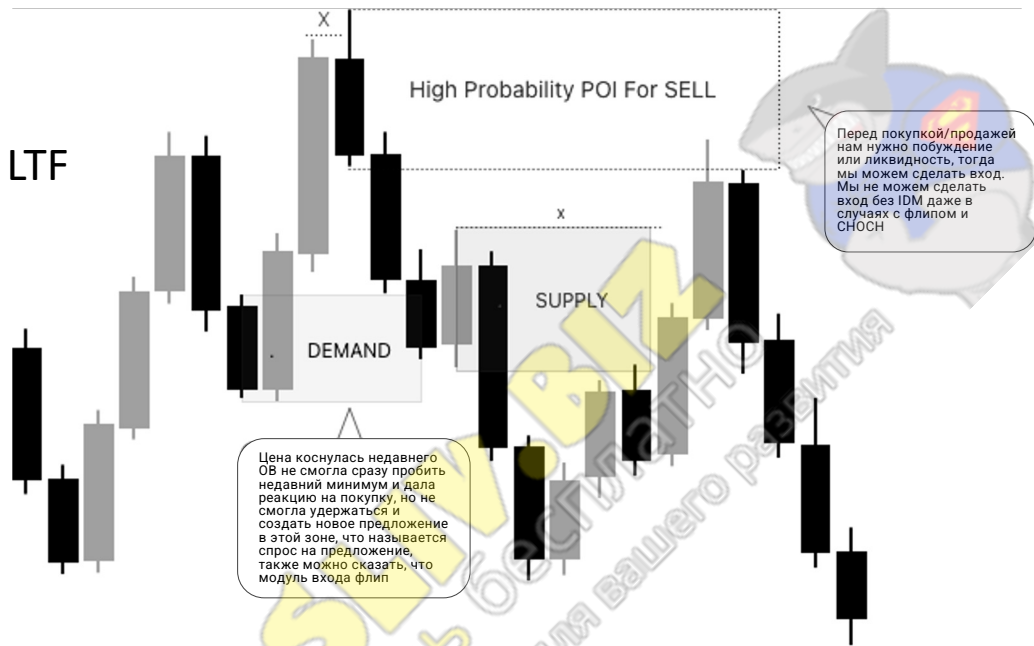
X

High Probability POI For SELL

LTF

Перед покупкой/продажей нам нужно побуждение или ликвидность, тогда мы можем сделать вход. Мы не можем сделать вход без IDM даже в случаях с флипом и CHOCH

x

SUPPLY

DEMAND

Цена коснулась недавнего OB не смогла сразу пробить недавний минимум и дала реакцию на покупку, но не смогла удержаться и создать новое предложение в этой зоне, что называется спрос на предложение, также можно сказать, что модуль входа флип

SLIV.BIZ
бесплатно
для вашего развития